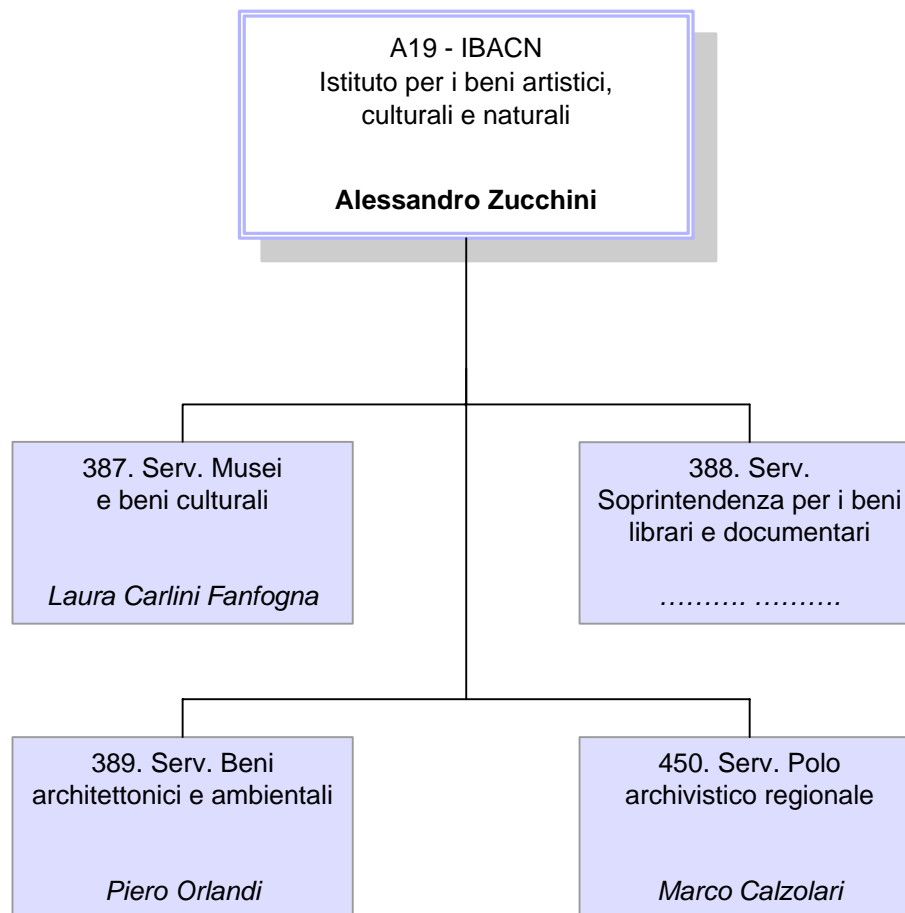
A19 - IBACN
Istituto per i beni artistici, culturali e naturali

**Alessandro Zucchini**

387. Serv. Musei e beni culturali

*Laura Carlini Fanfogna*

388. Serv. Soprintendenza per i beni librari e documentari

*………. ……….*

389. Serv. Beni architettonici e ambientali

*Piero Orlandi*

450. Serv. Polo archivistico regionale

*Marco Calzolari*